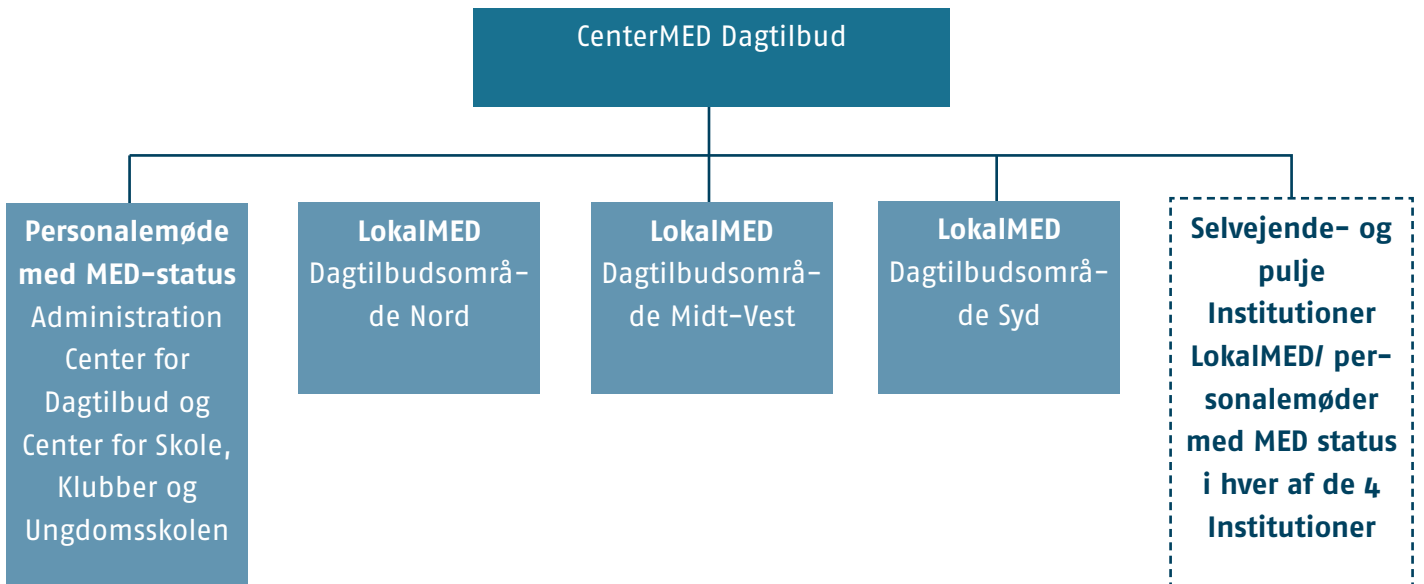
CenterMED Dagtilbud

Personalemøde med MED-status
Administration Center for Dagtilbud og Center for Skole, Klubber og Ungdomsskolen

LokalMED
Dagtilbudsområde Nord

LokalMED
Dagtilbudsområde Midt-Vest

LokalMED
Dagtilbudsområde Syd

Selvejende- og pulje Institutioner LokalMED/ personalemøder med MED status i hver af de 4 Institutioner